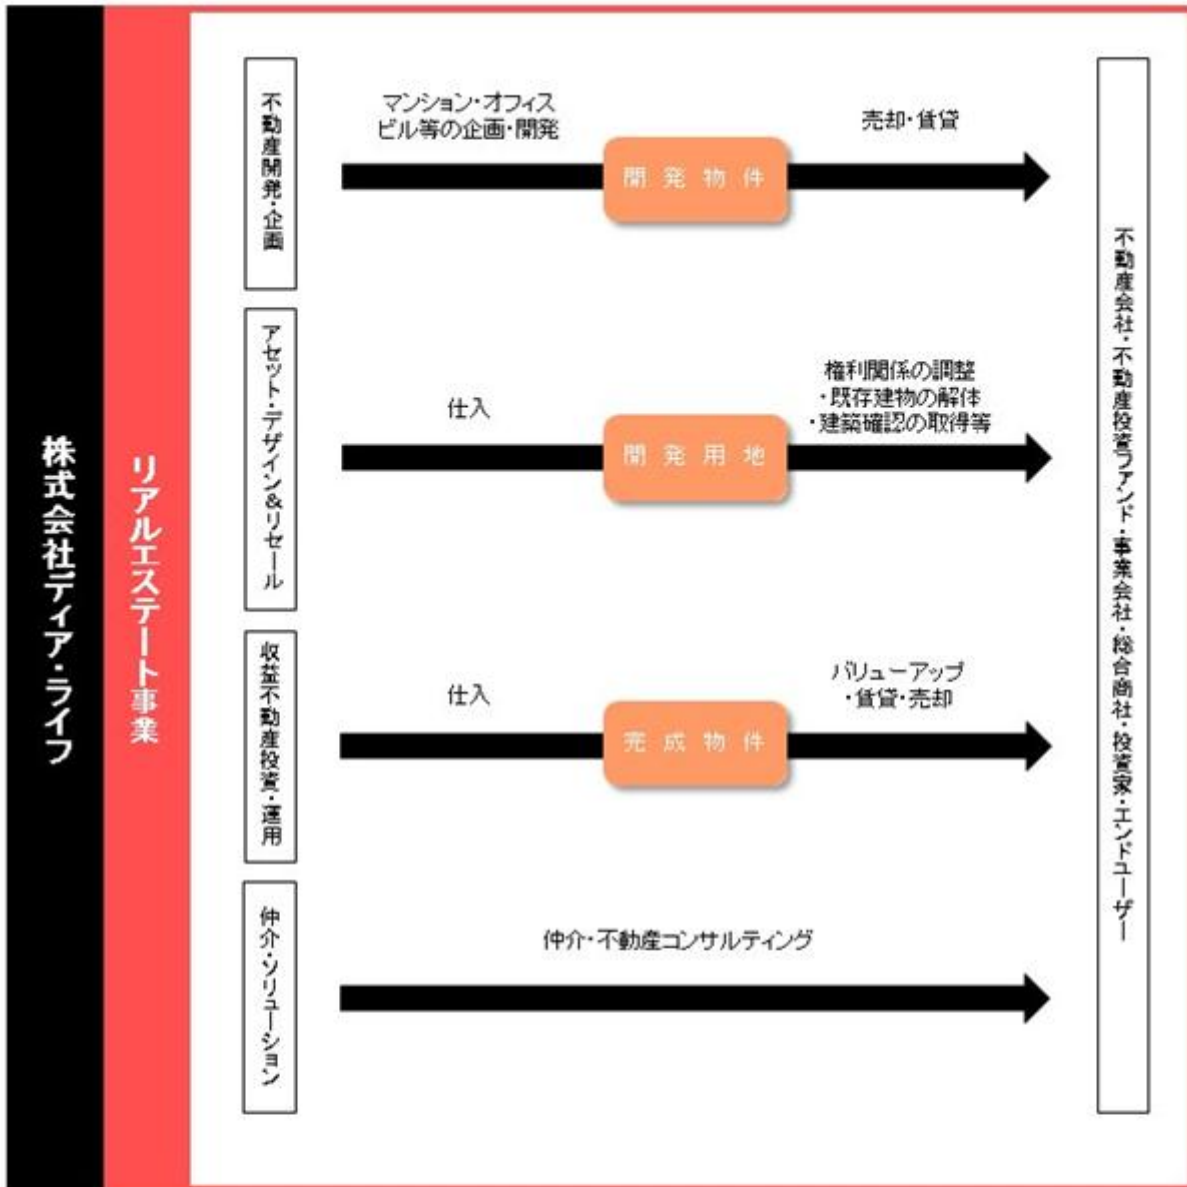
株式会社ティア・ライフ

リアルエステート事業

不動産開発・企画

マンション・オフィスビル等の企画・開発

開発物件

売却・賃貸

アセット・デザイン&リセール

仕入

開発用地

権利関係の調整
・既存建物の解体
・建築確認の取得等

収益不動産投資・運用

仕入

完成物件

バリューアップ
・賃貸・売却

仲介・ソリューション

仲介・不動産コンサルティング

不動産会社・不動産投資ファンド・事業会社・総合商社・投資家・エンドユーザー